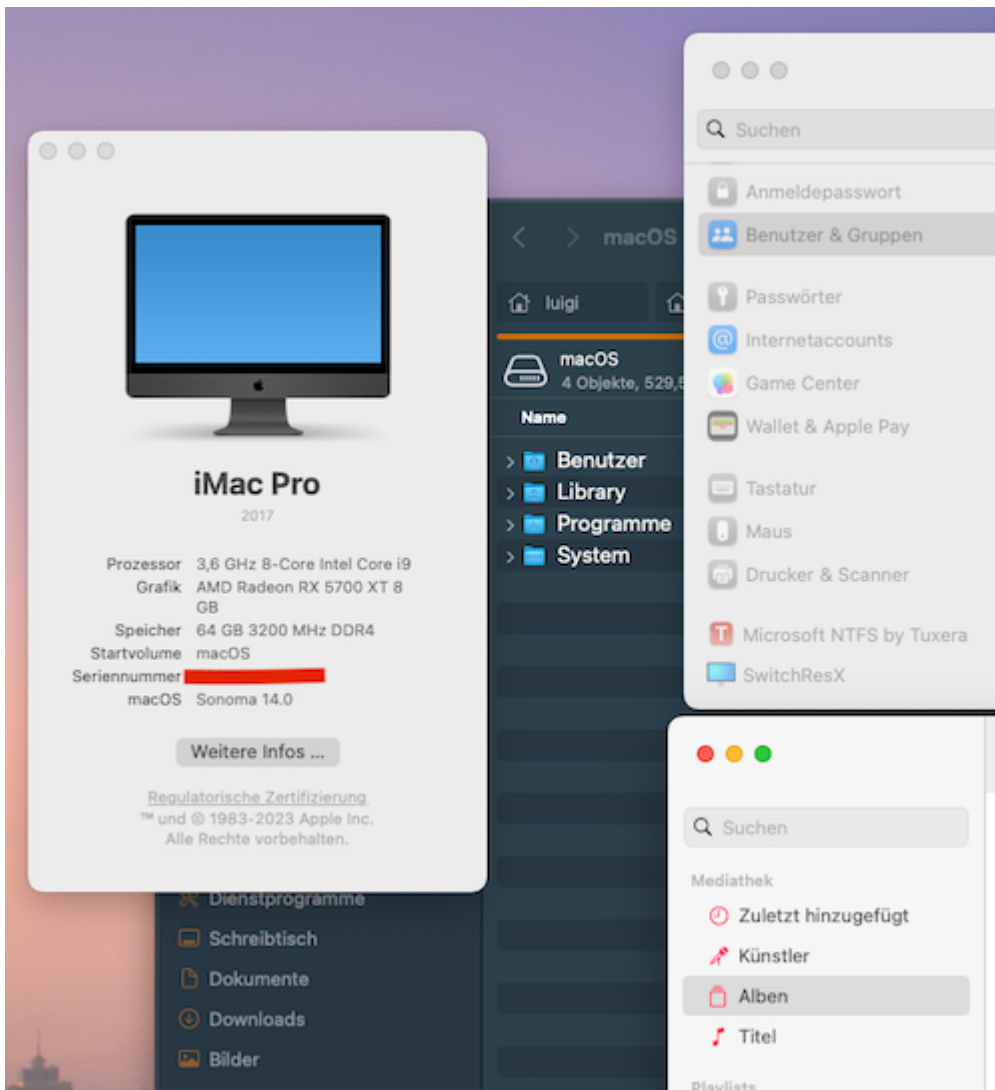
iMac Pro
2017

Prozessor 3,6 GHz 8-Core Intel Core i9
Grafik AMD Radeon RX 5700 XT 8 GB
Speicher 64 GB 3200 MHz DDR4
Startvolume macOS
Seriennummer
macOS Sonoma 14.0

Weitere Infos ...

Regulatorische Zertifizierung
™ und © 1983-2023 Apple Inc.
Alle Rechte vorbehalten.

macOS
luigi
macOS
4 Objekte, 529,5
Name
Benutzer
Library
Programme
System

Dienstprogramme
Schreibtisch
Dokumente
Downloads
Bilder

Suchen
Anmeldepasswort
Benutzer & Gruppen
Passwörter
Internetaccounts
Game Center
Wallet & Apple Pay
Tastatur
Maus
Drucker & Scanner
Microsoft NTFS by Tuxera
SwitchResX

Suchen
Mediathek
Zuletzt hinzugefügt
Künstler
Alben
Titel
Playlists